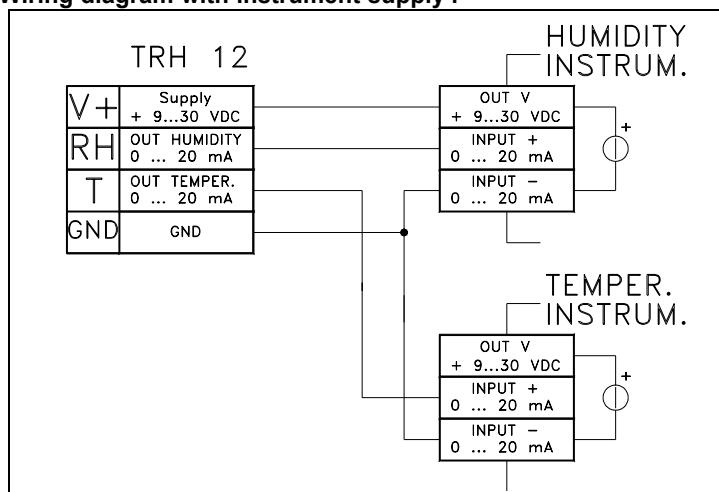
Wiring diagram with instrument supply :

TRH 12

| V+ | Supply + 9...30 VDC |
|---|---|
| RH | OUT HUMIDITY 0 ... 20 mA |
| T | OUT TEMPER. 0 ... 20 mA |
| GND | GND |

HUMIDITY INSTRUM.

OUT V + 9...30 VDC
INPUT + 0 ... 20 mA
INPUT – 0 ... 20 mA

+

TEMPER. INSTRUM.

OUT V + 9...30 VDC
INPUT + 0 ... 20 mA
INPUT – 0 ... 20 mA

+